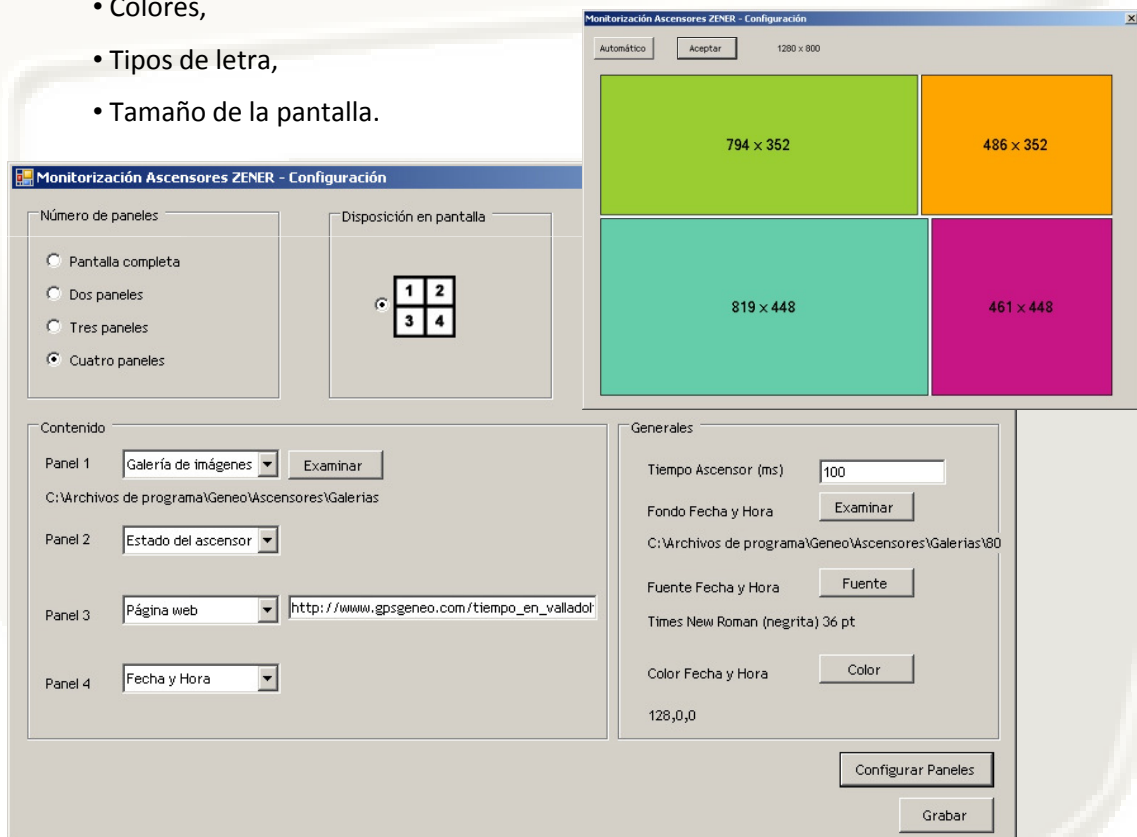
• Colores,

• Tipos de letra,

• Tamaño de la pantalla.

Monitorización Ascensores ZENER - Configuración

Automático Aceptar 1280 x 800

794 x 352

486 x 352

819 x 448

461 x 448

Monitorización Ascensores ZENER - Configuración

Número de paneles

Pantalla completa

Dos paneles

Tres paneles

Cuatro paneles

Disposición en pantalla

1 2
3 4

Contenido

Panel 1 Galería de imágenes Examinar

C:\Archivos de programa\Geneo\Ascensores\Galerias

Panel 2 Estado del ascensor

Panel 3 Página web http://www.gpsgeneo.com/tiempo_en_vallado

Panel 4 Fecha y Hora

Generales

Tiempo Ascensor (ms) 100

Fondo Fecha y Hora Examinar

C:\Archivos de programa\Geneo\Ascensores\Galerias\80

Fuente Fecha y Hora Fuente

Times New Roman (negrita) 36 pt

Color Fecha y Hora Color

128,0,0

Configurar Paneles

Grabar